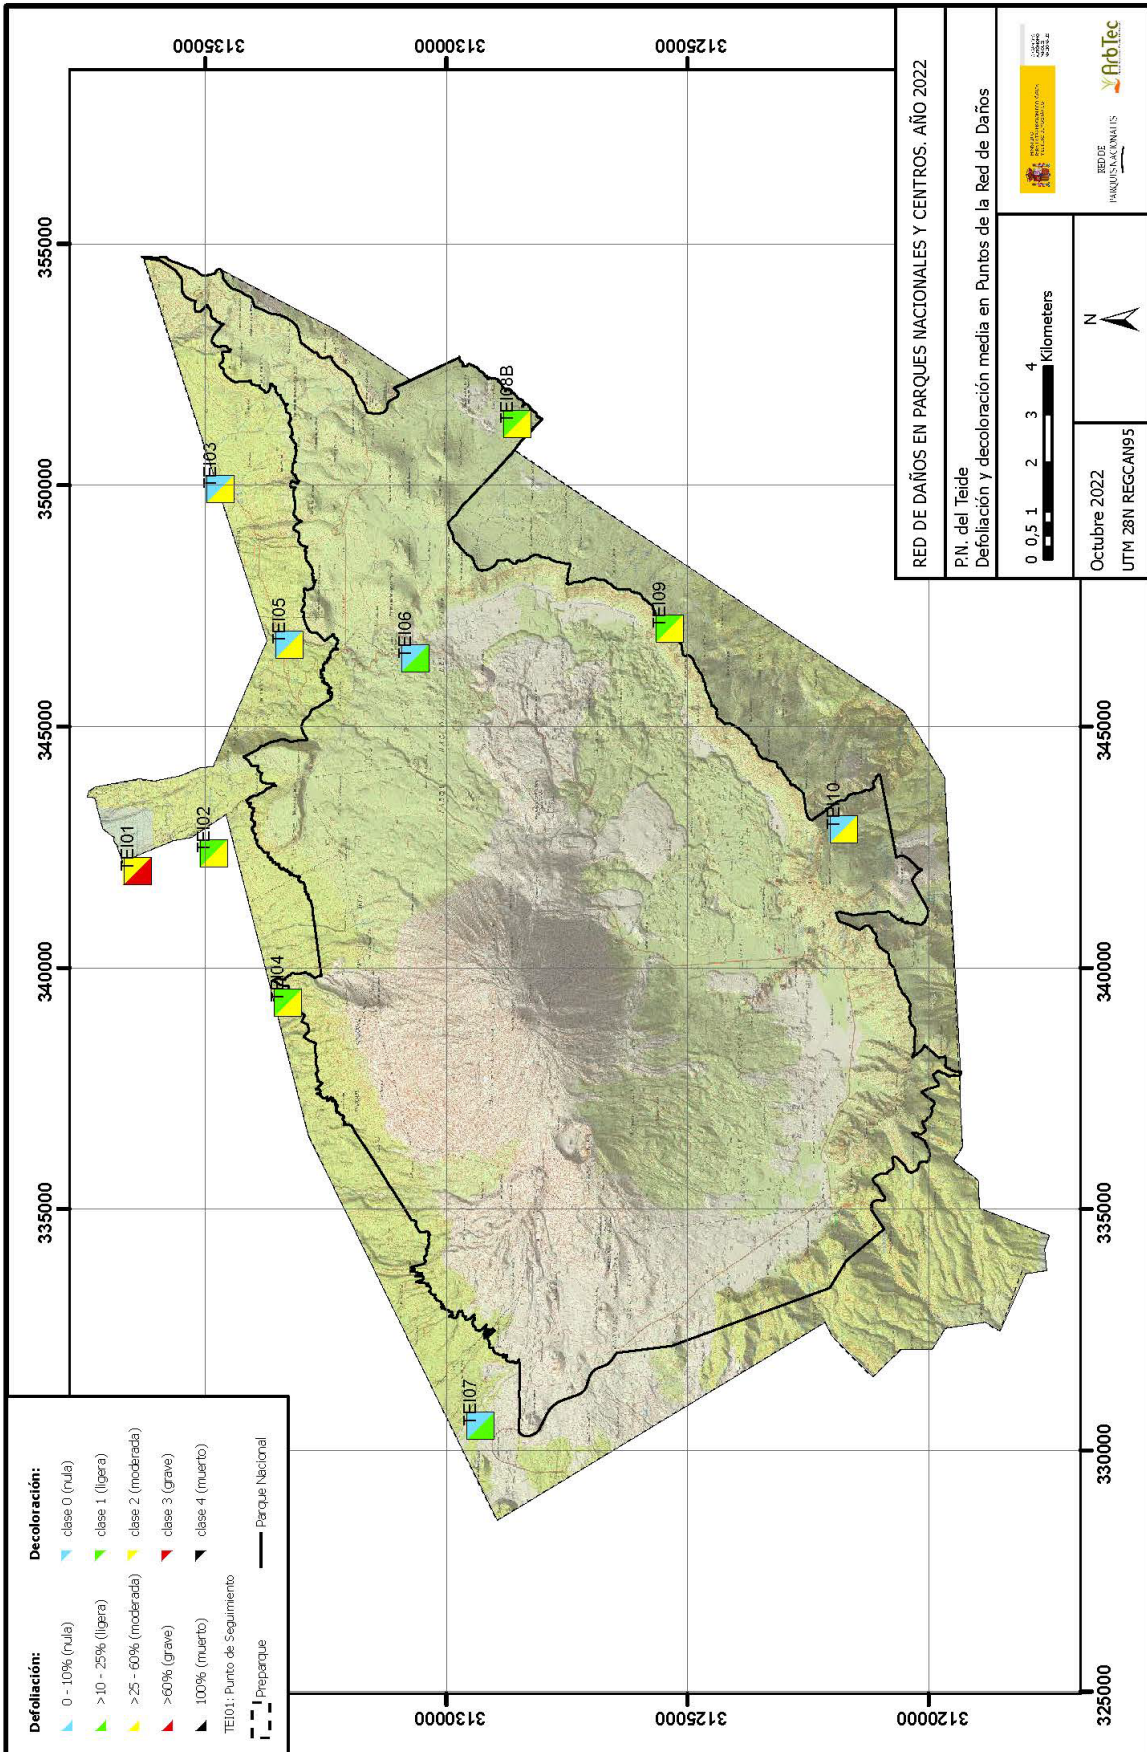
RED DE DAÑOS EN PARQUES NACIONALES Y CENTROS. AÑO 2022

P.N. del Teide
Defoliación y decoloración media en Puntos de la Red de Daños

0 0,5 1 2 3 4 Kilometers

N

Octubre 2022
UTM 28N REGCAN95

RED DE PARQUES NACIONALES

ArbTec

3135000
3130000
3125000
3120000

325000
330000
335000
340000
345000
350000
355000

TEI01
TEI02
TEI03
TEI04
TEI05
TEI06
TEI07
TEI08B
TEI09
TEI10

Defoliación:
0 - 10% (nula)
>10 - 25% (ligera)
>25 - 60% (moderada)
>60% (grave)
100% (muerto)
TEI01: Punto de Seguimiento
Preparque

Decoloración:
clase 0 (nula)
clase 1 (ligera)
clase 2 (moderada)
clase 3 (grave)
clase 4 (muerto)
Parque Nacional